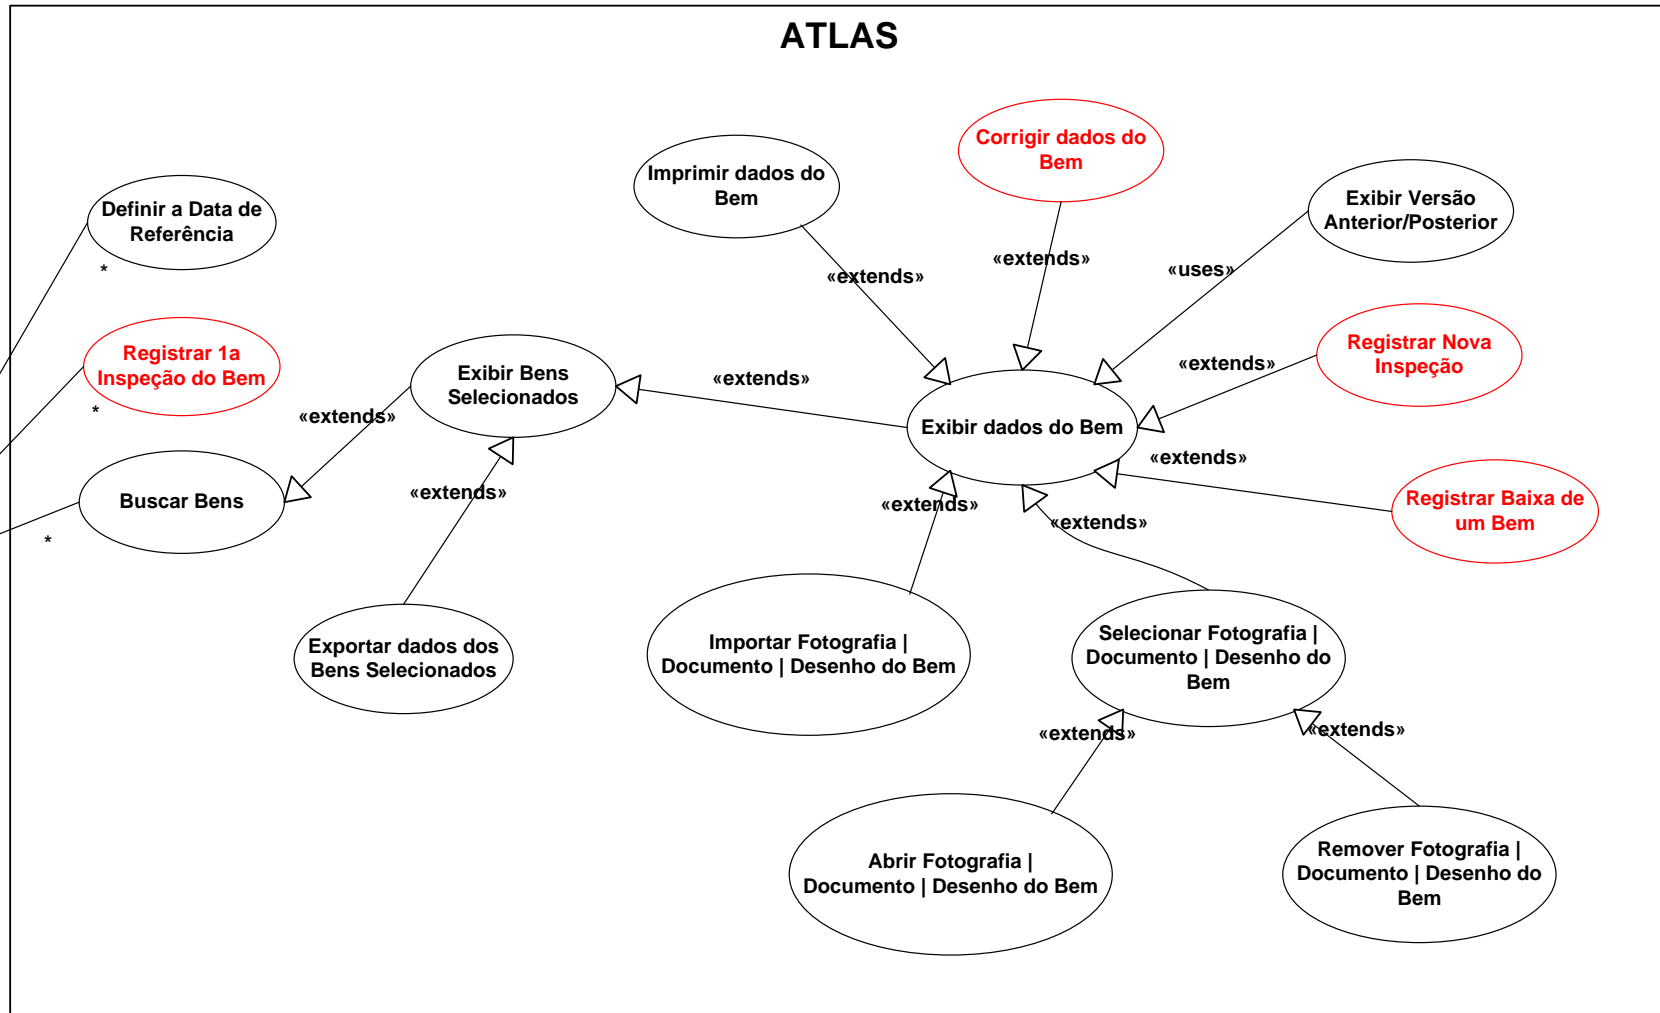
ATLAS

Definir a Data de Referência

*

Registrar 1a Inspeção do Bem

*

Buscar Bens

*

«extends»

Exibir Bens Selecionados

«extends»

Exportar dados dos Bens Selecionados

Imprimir dados do Bem

«extends»

Corrigir dados do Bem

«extends»

Exibir Versão Anterior/Posterior

«uses»

«extends»

Registrar Nova Inspeção

«extends»

Exibir dados do Bem

«extends»

Registrar Baixa de um Bem

«extends»

«extends»

Importar Fotografia | Documento | Desenho do Bem

Selecionar Fotografia | Documento | Desenho do Bem

«extends»

«extends»

Abrir Fotografia | Documento | Desenho do Bem

Remover Fotografia | Documento | Desenho do Bem